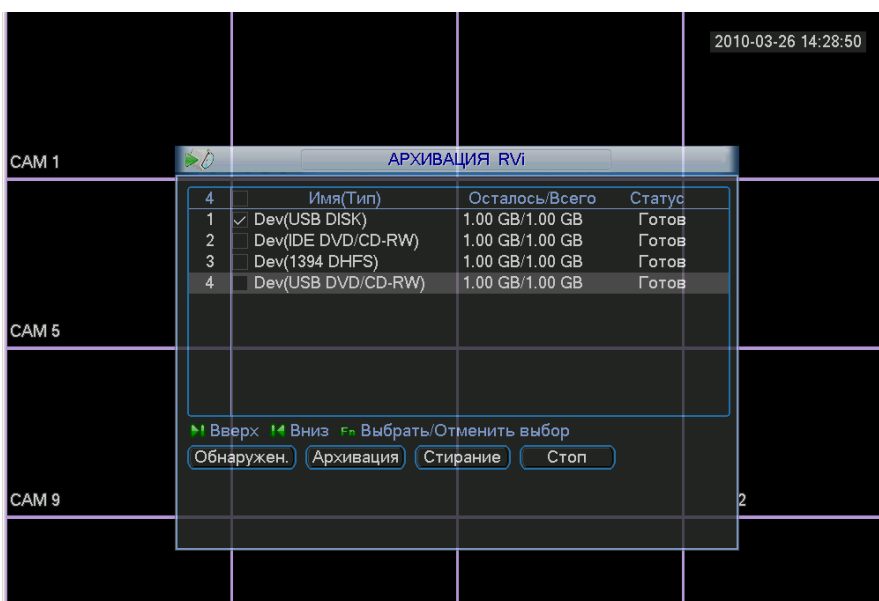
2010-03-26 14:28:50

CAM 1

АРХИВАЦИЯ RVi

| 4 | | Имя(Тип) | Осталось/Всего | Статус |
|---|---|---|---|---|
| 1 | ✓ | Dev(USB DISK) | 1.00 GB/1.00 GB | Готов |
| 2 | | Dev(IDE DVD/CD-RW) | 1.00 GB/1.00 GB | Готов |
| 3 | | Dev(1394 DHFS) | 1.00 GB/1.00 GB | Готов |
| 4 | | Dev(USB DVD/CD-RW) | 1.00 GB/1.00 GB | Готов |

Вверх Вниз Fn Выбрать/Отменить выбор

Обнаружен. Архивация Стирание Стоп

CAM 5

CAM 9

2